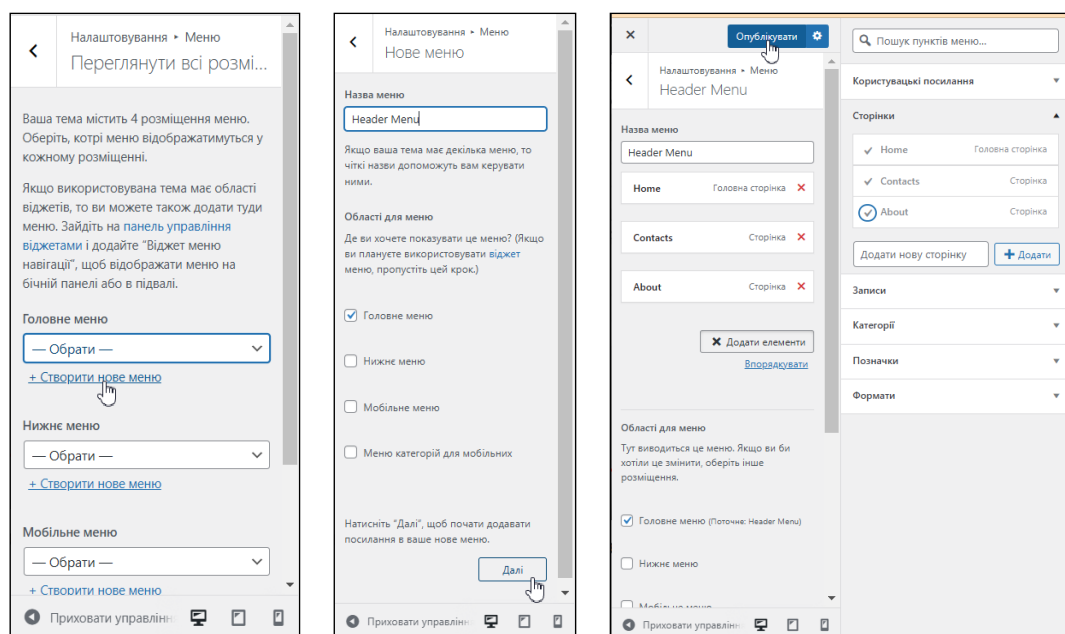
Налаштування ▸ Меню
Переглянути всі розмі...

Ваша тема містить 4 розміщення меню. Оберіть, котрі меню відображатимуться у кожному розміщенні.

Якщо використовувана тема має області віджетів, то ви можете також додати туди меню. Зайдіть на панель управління віджетами і додайте "Віджет меню навігації", щоб відображати меню на бічній панелі або в підвалі.

Головне меню
— Обрати —
+ Створити нове меню

Нижнє меню
— Обрати —
+ Створити нове меню

Мобільне меню
— Обрати —
+ Створити нове меню

Приховати управлінн

Налаштування ▸ Меню
Нове меню

Назва меню
Header Menu

Якщо ваша тема має декілька меню, то чіткі назви допоможуть вам керувати ними.

Області для меню
Де ви хочете показувати це меню? (Якщо ви плануєте використовувати віджет меню, пропустіть цей крок.)

Головне меню
Нижнє меню
Мобільне меню
Меню категорій для мобільних

Натисніть "Далі", щоб почати додавати посилання в ваше нове меню.

Далі

Приховати управлін

Опублікувати

Налаштування ▸ Меню
Header Menu

Назва меню
Header Menu

Home Головна сторінка
Contacts Сторінка
About Сторінка

Додати елементи
Впорядкувати

Області для меню
Тут виводиться це меню. Якщо ви би хотіли це змінити, оберіть інше розміщення.

Головне меню (Поточне: Header Menu)
Нижнє меню
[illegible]

Приховати управлінн

Пошук пунктів меню...
Користувацькі посилання
Сторінки
Home Головна сторінка
Contacts Сторінка
About Сторінка
Додати нову сторінку
Додати
Записи
Категорії
Позначки
Формати